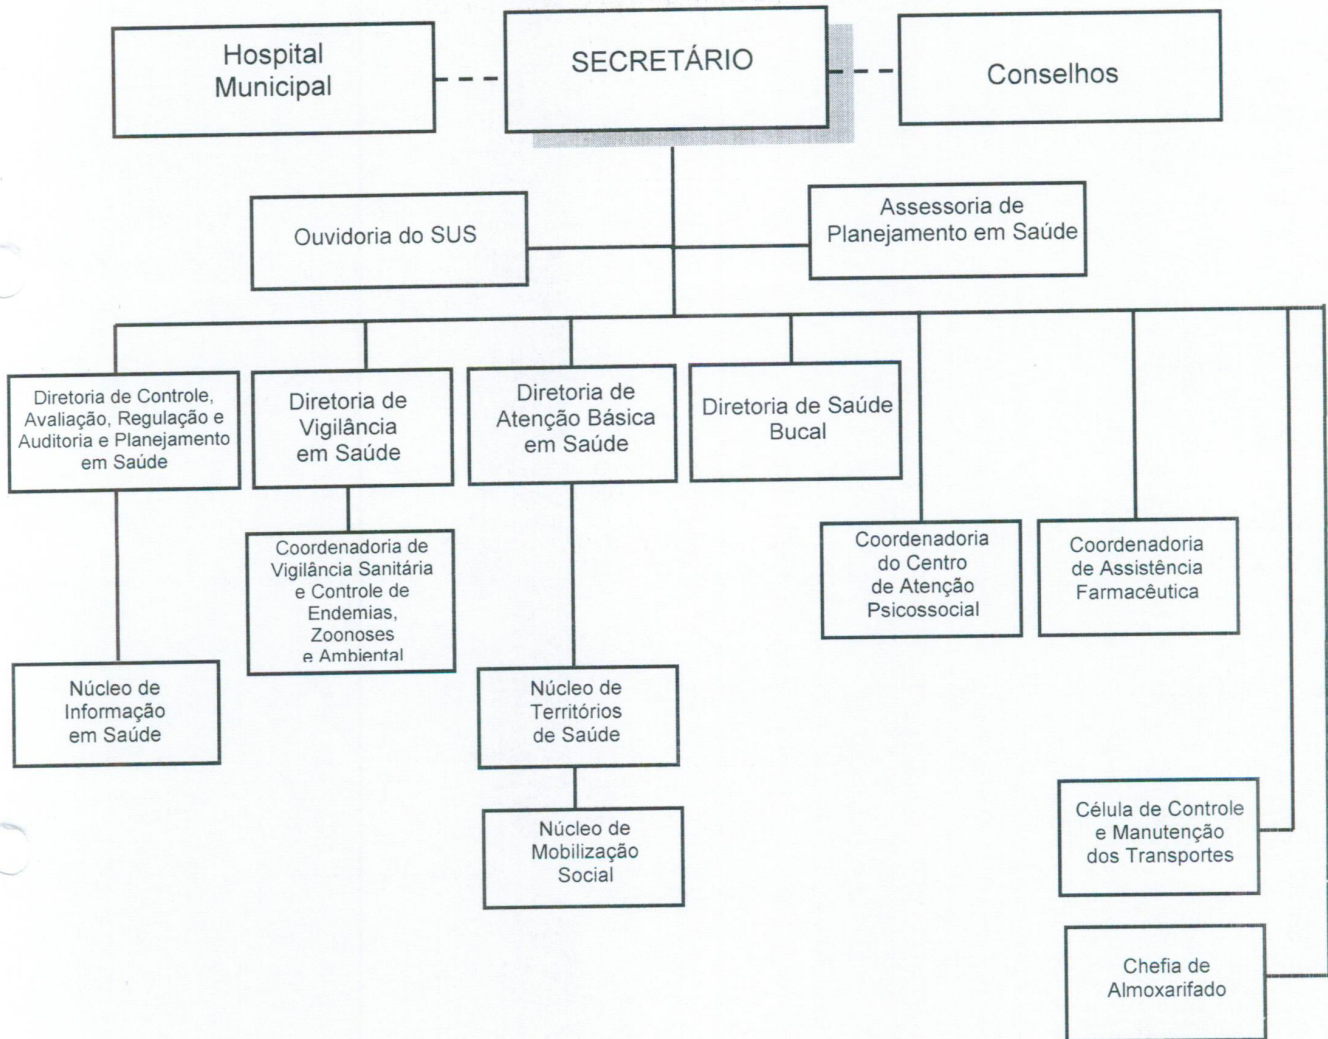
Hospital Municipal

SECRETÁRIO

Conselhos

Ouvidoria do SUS

Assessoria de Planejamento em Saúde

Diretoria de Controle, Avaliação, Regulação e Auditoria e Planejamento em Saúde

Diretoria de Vigilância em Saúde

Diretoria de Atenção Básica em Saúde

Diretoria de Saúde Bucal

Coordenadoria de Vigilância Sanitária e Controle de Endemias, Zoonoses e Ambiental

Coordenadoria do Centro de Atenção Psicossocial

Coordenadoria de Assistência Farmacêutica

Núcleo de Informação em Saúde

Núcleo de Territórios de Saúde

Núcleo de Mobilização Social

Célula de Controle e Manutenção dos Transportes

Chefia de Almoxarifado